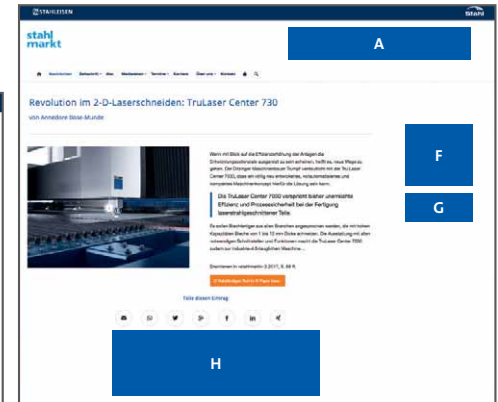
STAHLEISEN

Stahl

stahl markt

A

Revolution im 2-D-Laserschneiden: TruLaser Center 730

von Annedore Bose-Munde

F

G

Die TruLaser Center 7030 verspricht bisher unerreichte Effizienz und Prozesssicherheit bei der Fertigung laserstrahlgeschnittener Teile

Teile diesen Eintrag

H